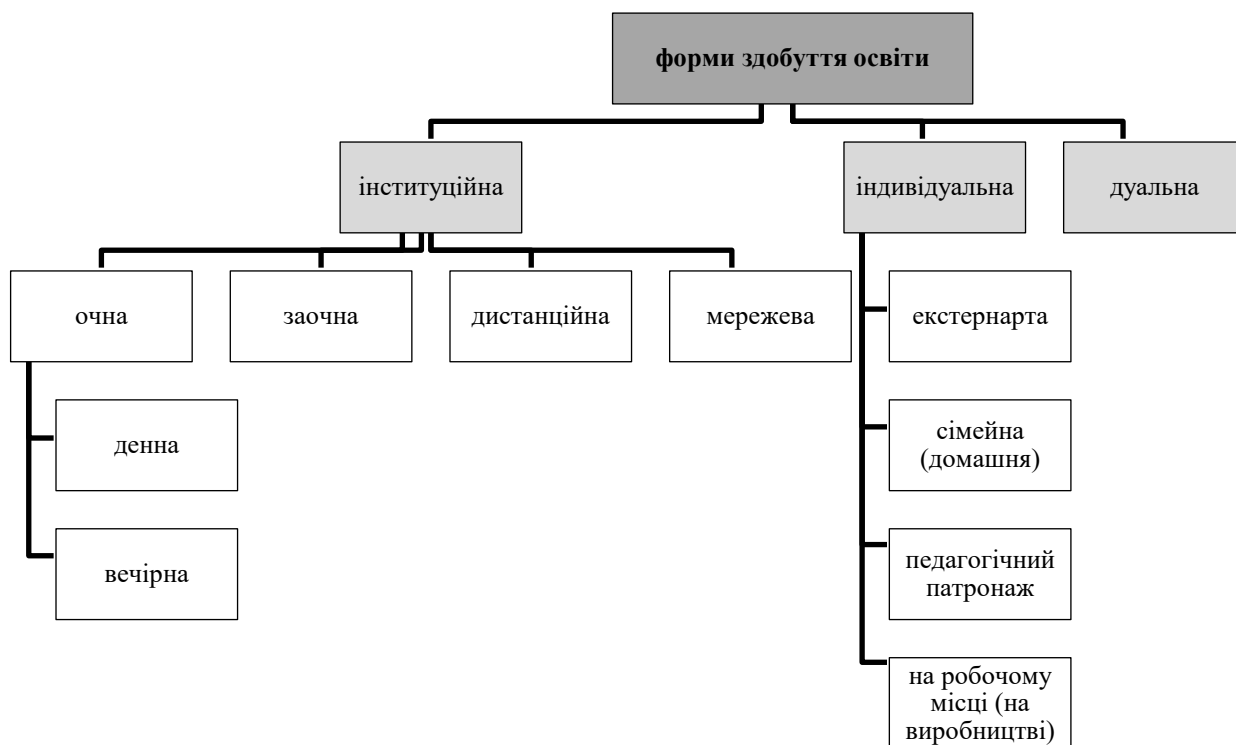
**форми здобуття освіти**

інституційна

індивідуальна

дуальна

очна

заочна

дистанційна

мережева

денна

вечірна

екстернарта

сімейна (домашня)

педагогічний патронаж

на робочому місці (на виробництві)